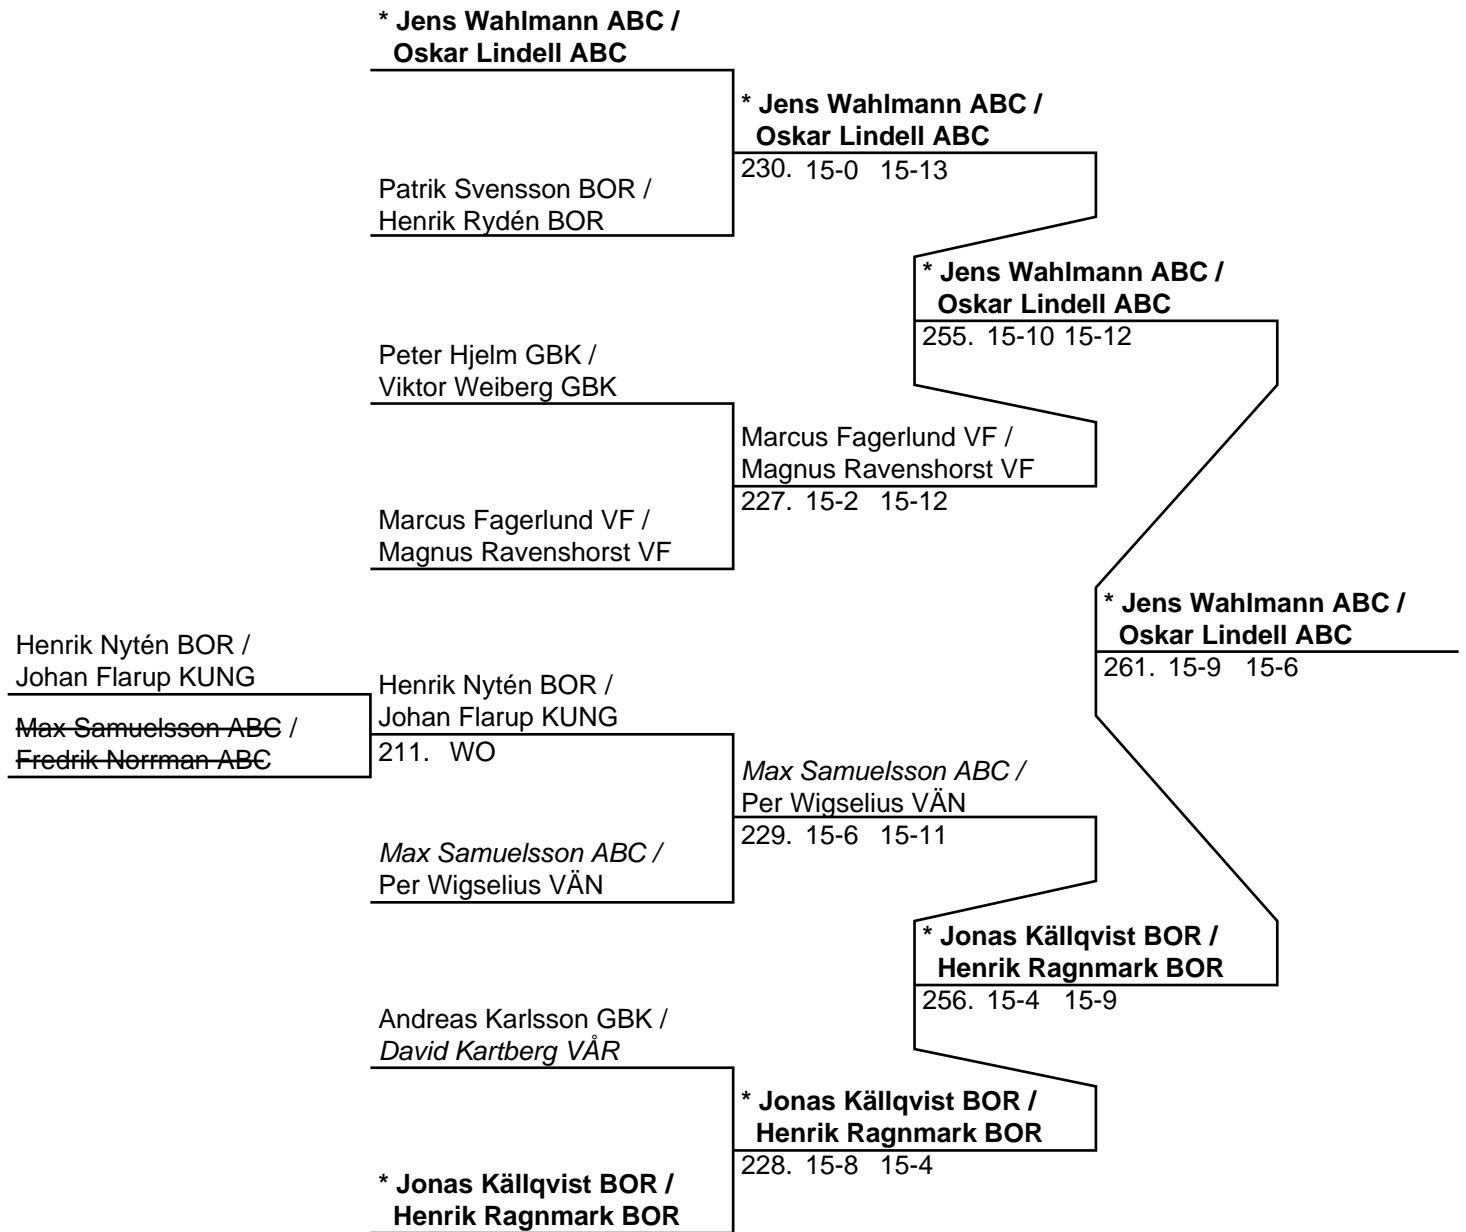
* Jens Wahlmann ABC / Oskar Lindell ABC

Patrik Svensson BOR / Henrik Rydén BOR

* Jens Wahlmann ABC / Oskar Lindell ABC
230. 15-0 15-13

Peter Hjelm GBK / Viktor Weiberg GBK

Marcus Fagerlund VF / Magnus Ravenshorst VF

Marcus Fagerlund VF / Magnus Ravenshorst VF
227. 15-2 15-12

* Jens Wahlmann ABC / Oskar Lindell ABC
255. 15-10 15-12

Henrik Nytén BOR / Johan Flarup KUNG

Max Samuelsson ABC / Fredrik Norrman ABC

Henrik Nytén BOR / Johan Flarup KUNG
211. WO

Max Samuelsson ABC / Per Wigselius VÄN

Max Samuelsson ABC / Per Wigselius VÄN
229. 15-6 15-11

Andreas Karlsson GBK / David Kartberg VÅR

* Jonas Källqvist BOR / Henrik Ragnmark BOR

* Jonas Källqvist BOR / Henrik Ragnmark BOR
228. 15-8 15-4

* Jonas Källqvist BOR / Henrik Ragnmark BOR
256. 15-4 15-9

* Jens Wahlmann ABC / Oskar Lindell ABC
261. 15-9 15-6